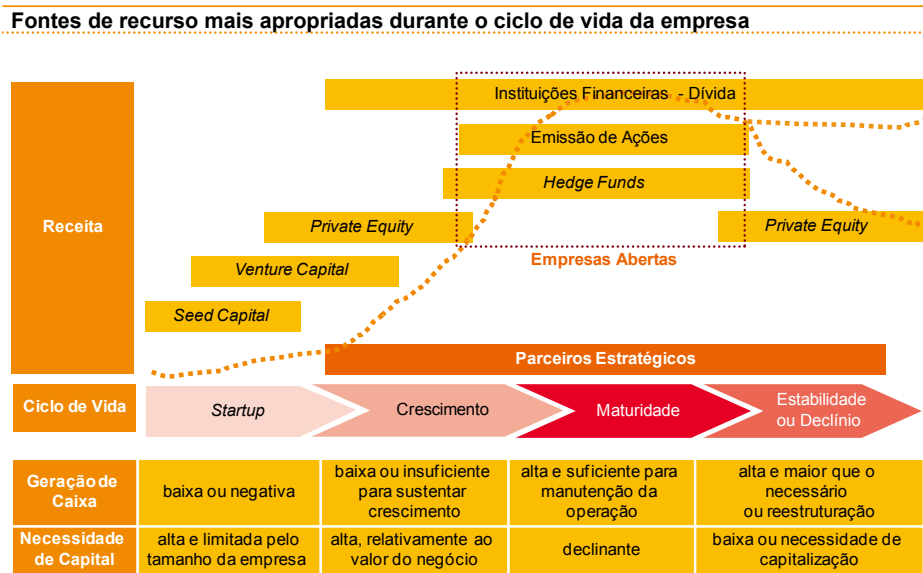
Fontes de recurso mais apropriadas durante o ciclo de vida da empresa

Receita

Instituições Financeiras - Dívida

Emissão de Ações

Hedge Funds

Private Equity

Private Equity

Venture Capital

Seed Capital

Empresas Abertas

Parceiros Estratégicos

Ciclo de Vida

Startup

Crescimento

Maturidade

Estabilidade ou Declínio

| Geração de Caixa | baixa ou negativa | baixa ou insuficiente para sustentar crescimento | alta e suficiente para manutenção da operação | alta e maior que o necessário ou reestruturação |
|---|---|---|---|---|
| Necessidade de Capital | alta e limitada pelo tamanho da empresa | alta, relativamente ao valor do negócio | declinante | baixa ou necessidade de capitalização |